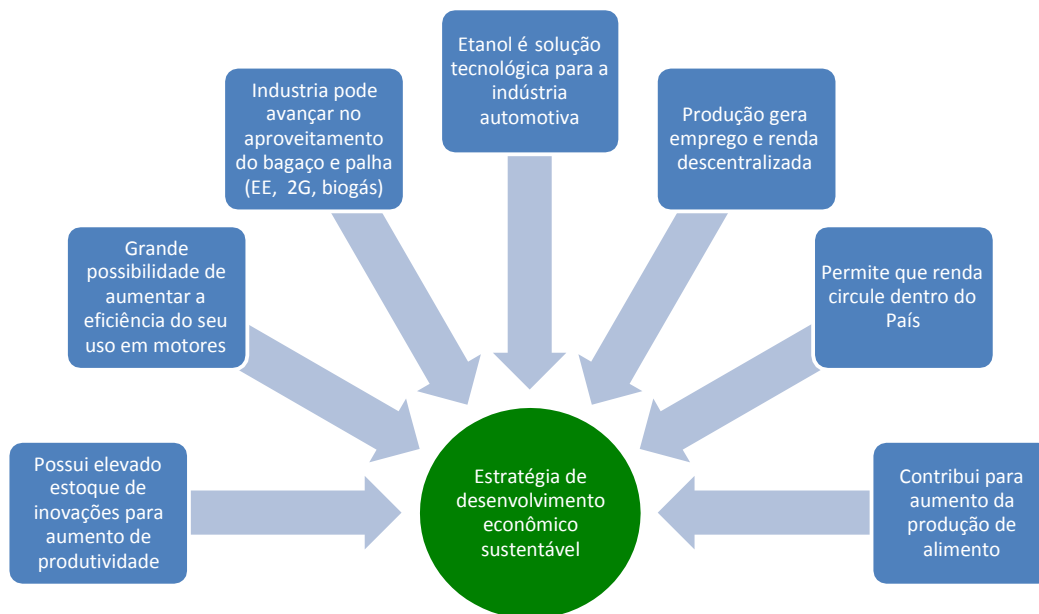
Etanol é solução tecnológica para a indústria automotiva

Industria pode avançar no aproveitamento do bagaço e palha (EE, 2G, biogás)

Produção gera emprego e renda descentralizada

Grande possibilidade de aumentar a eficiência do seu uso em motores

Permite que renda circule dentro do País

Possui elevado estoque de inovações para aumento de produtividade

Estratégia de desenvolvimento econômico sustentável

Contribui para aumento da produção de alimento